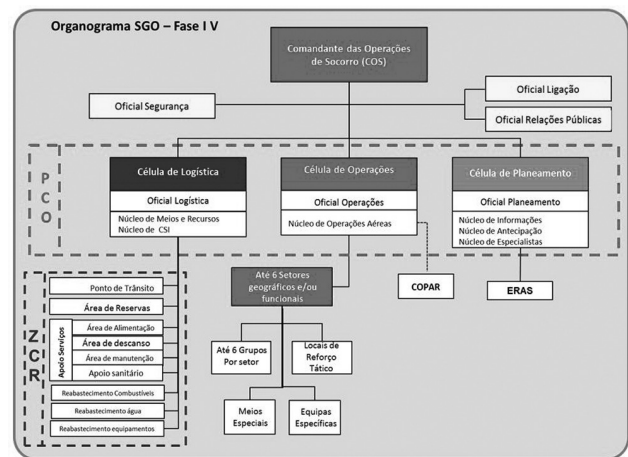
Organograma SGO – Fase I V

Comandante das Operações de Socorro (COS)

Oficial Segurança

Oficial Ligação

Oficial Relações Públicas

P C O

Célula de Logística

Oficial Logística

Núcleo de Meios e Recursos
Núcleo de CSI

Célula de Operações

Oficial Operações

Núcleo de Operações Aéreas

Célula de Planeamento

Oficial Planeamento

Núcleo de Informações
Núcleo de Antecipação
Núcleo de Especialistas

Z C R

Ponto de Trânsito

Área de Reservas

Apoio Serviços

Área de Alimentação

Área de descanso

Área de manutenção

Apoio sanitário

Reabastecimento Combustíveis

Reabastecimento água

Reabastecimento equipamentos

Até 6 Setores geográficos e/ou funcionais

COPAR

ERAS

Até 6 Grupos Por setor

Locais de Reforço Tático

Meios Especiais

Equipas Específicas